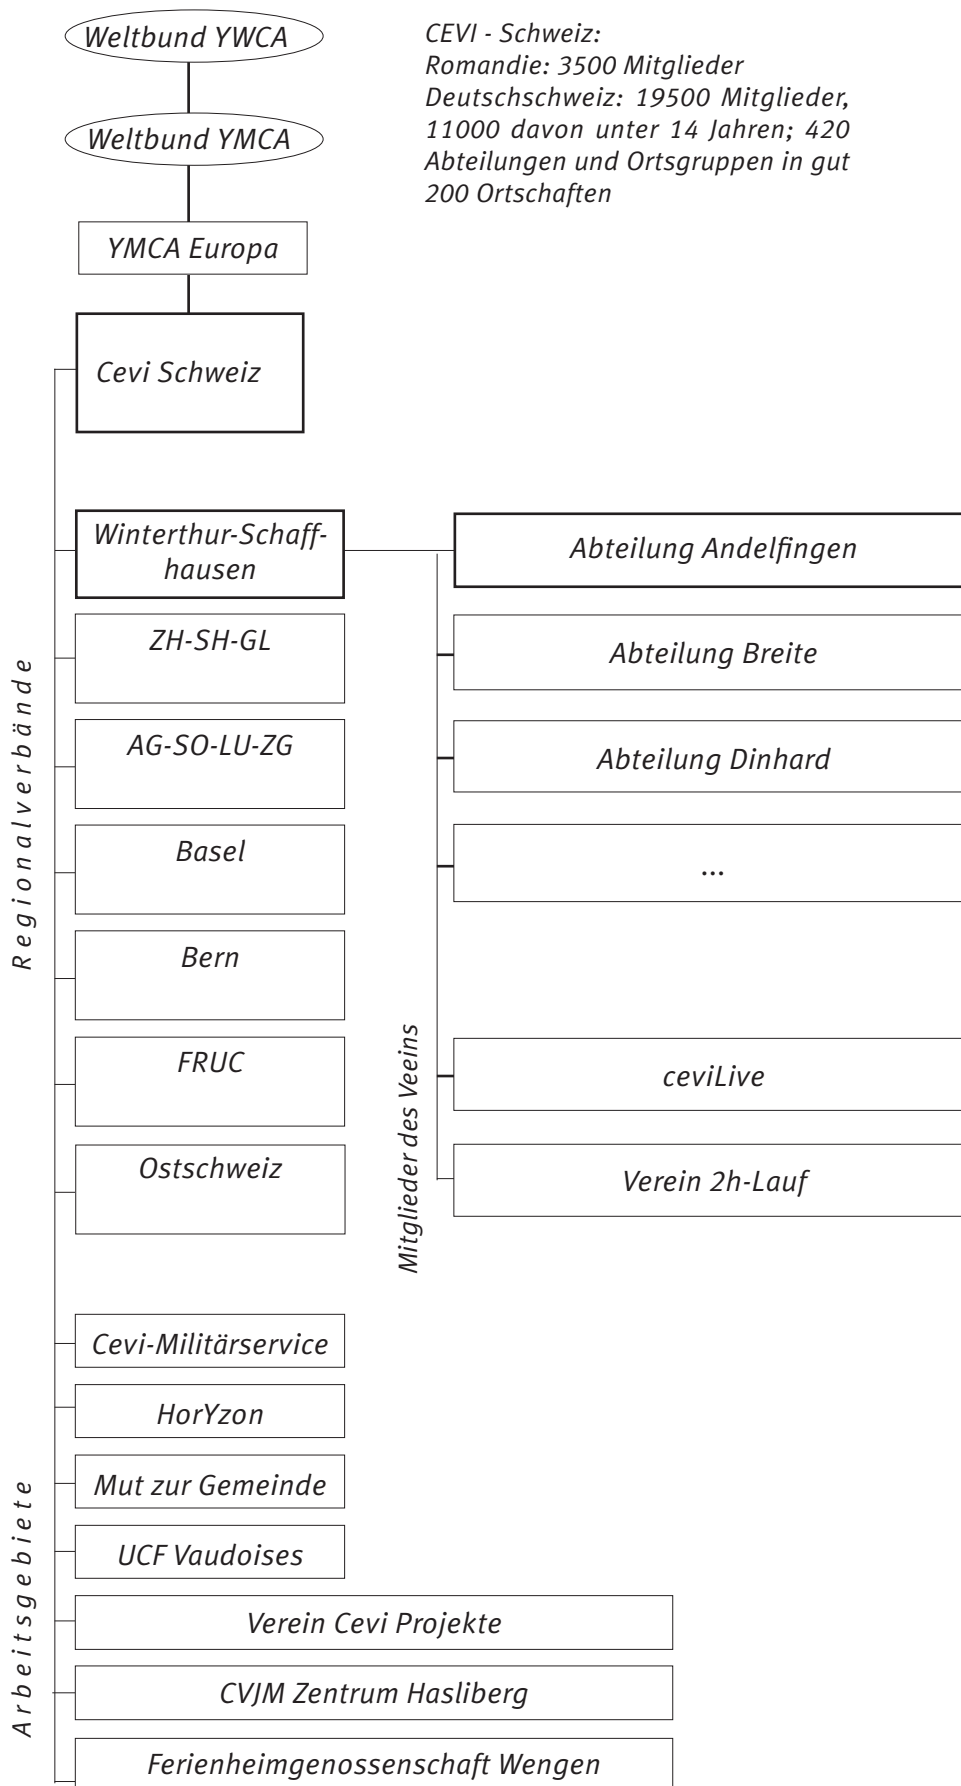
Weltbund YWCA

Weltbund YMCA

YMCA Europa

Cevi Schweiz

CEVI - Schweiz:
Romandie: 3500 Mitglieder
Deutschschweiz: 19500 Mitglieder, 11000 davon unter 14 Jahren; 420 Abteilungen und Ortsgruppen in gut 200 Ortschaften

Regionalverbände

Winterthur-Schaffhausen

ZH-SH-GL

AG-SO-LU-ZG

Basel

Bern

FRUC

Ostschweiz

Mitglieder des Veeins

Abteilung Andelfingen

Abteilung Breite

Abteilung Dinhard

...

ceviLive

Verein 2h-Lauf

Arbeitsgebiete

Cevi-Militärservice

HorYzon

Mut zur Gemeinde

UCF Vaudoises

Verein Cevi Projekte

CVJM Zentrum Hasliberg

Ferienheimgenossenschaft Wengen